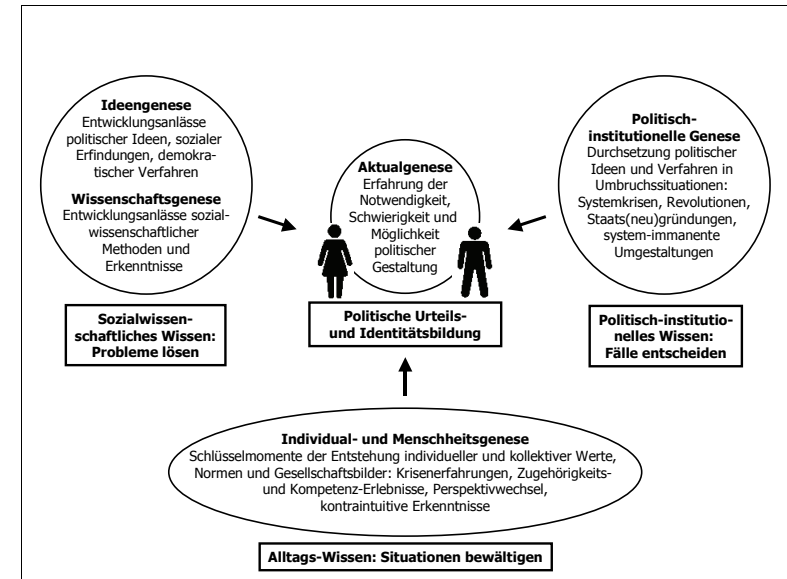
**Ideengenese**
Entwicklungsanlässe politischer Ideen, sozialer Erfindungen, demokratischer Verfahren

**Wissenschaftsgenese**
Entwicklungsanlässe sozialwissenschaftlicher Methoden und Erkenntnisse

**Sozialwissenschaftliches Wissen: Probleme lösen**

**Aktualgenese**
Erfahrung der Notwendigkeit, Schwierigkeit und Möglichkeit politischer Gestaltung

**Politische Urteils- und Identitätsbildung**

**Politisch-institutionelle Genese**
Durchsetzung politischer Ideen und Verfahren in Umbruchssituationen: Systemkrisen, Revolutionen, Staats(neu)gründungen, system-immanente Umgestaltungen

**Politisch-institutionelles Wissen: Fälle entscheiden**

**Individual- und Menschheitsgenese**
Schlüsselmomente der Entstehung individueller und kollektiver Werte, Normen und Gesellschaftsbilder: Krisenerfahrungen, Zugehörigkeits- und Kompetenz-Erlebnisse, Perspektivwechsel, kontraintuitive Erkenntnisse

**Alltags-Wissen: Situationen bewältigen**